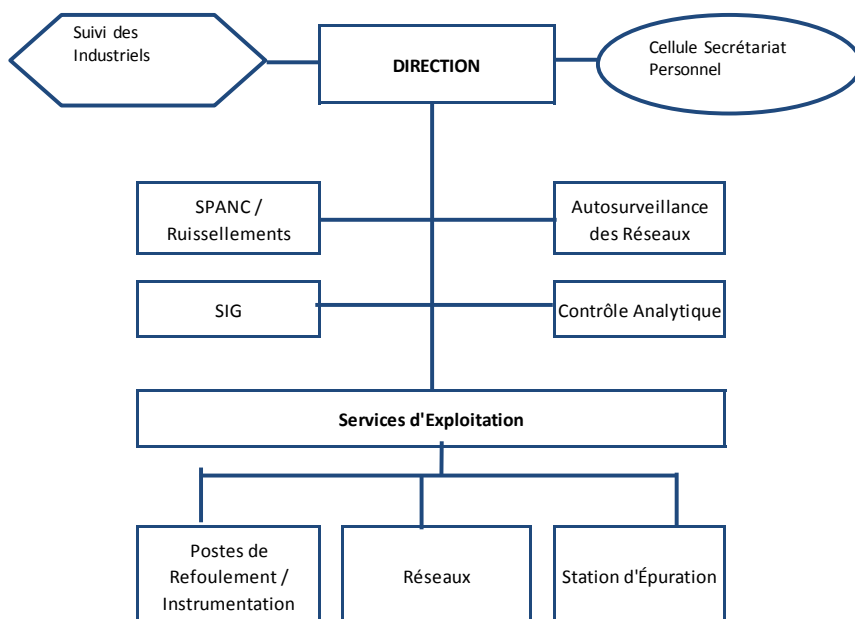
Suivi des Industriels

DIRECTION

Cellule Secrétariat Personnel

SPANC / Ruissellements

Autosurveillance des Réseaux

SIG

Contrôle Analytique

Services d'Exploitation

Postes de Refoulement / Instrumentation

Réseaux

Station d'Épuration